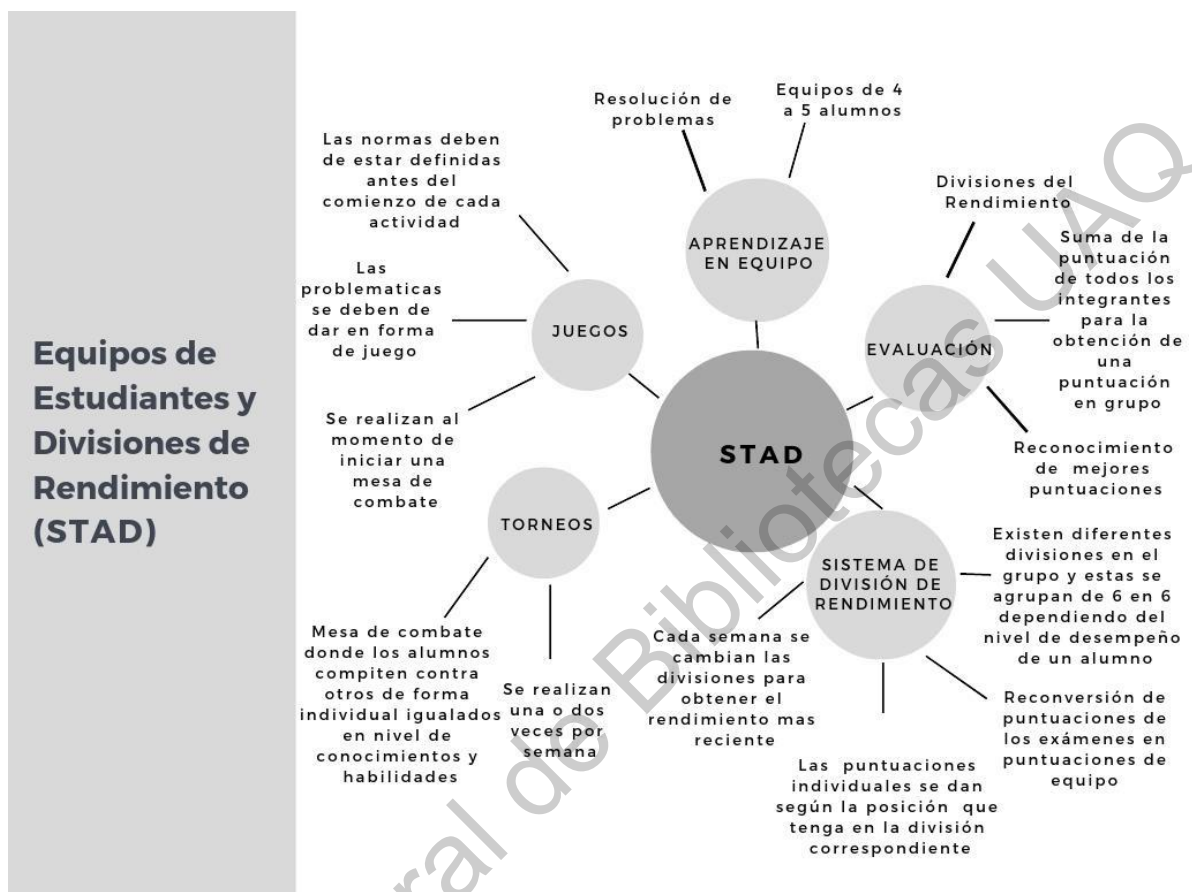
Equipos de Estudiantes y Divisiones de Rendimiento (STAD)

Resolución de problemas

Equipos de 4 a 5 alumnos

Las normas deben de estar definidas antes del comienzo de cada actividad

APRENDIZAJE EN EQUIPO

Divisiones del Rendimiento

Suma de la puntuación de todos los integrantes para la obtención de una puntuación en grupo

Las problematicas se deben de dar en forma de juego

JUEGOS

EVALUACIÓN

Se realizan al momento de iniciar una mesa de combate

STAD

Reconocimiento de mejores puntuaciones

TORNEOS

SISTEMA DE DIVISIÓN DE RENDIMIENTO

Existen diferentes divisiones en el grupo y estas se agrupan de 6 en 6 dependiendo del nivel de desempeño de un alumno

Mesa de combate donde los alumnos compiten contra otros de forma individual igualados en nivel de conocimientos y habilidades

Se realizan una o dos veces por semana

Cada semana se cambian las divisiones para obtener el rendimiento mas reciente

Reconversión de puntuaciones de los exámenes en puntuaciones de equipo

Las puntuaciones individuales se dan según la posición que tenga en la división correspondiente

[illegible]ral de Bibliotecas UAQ